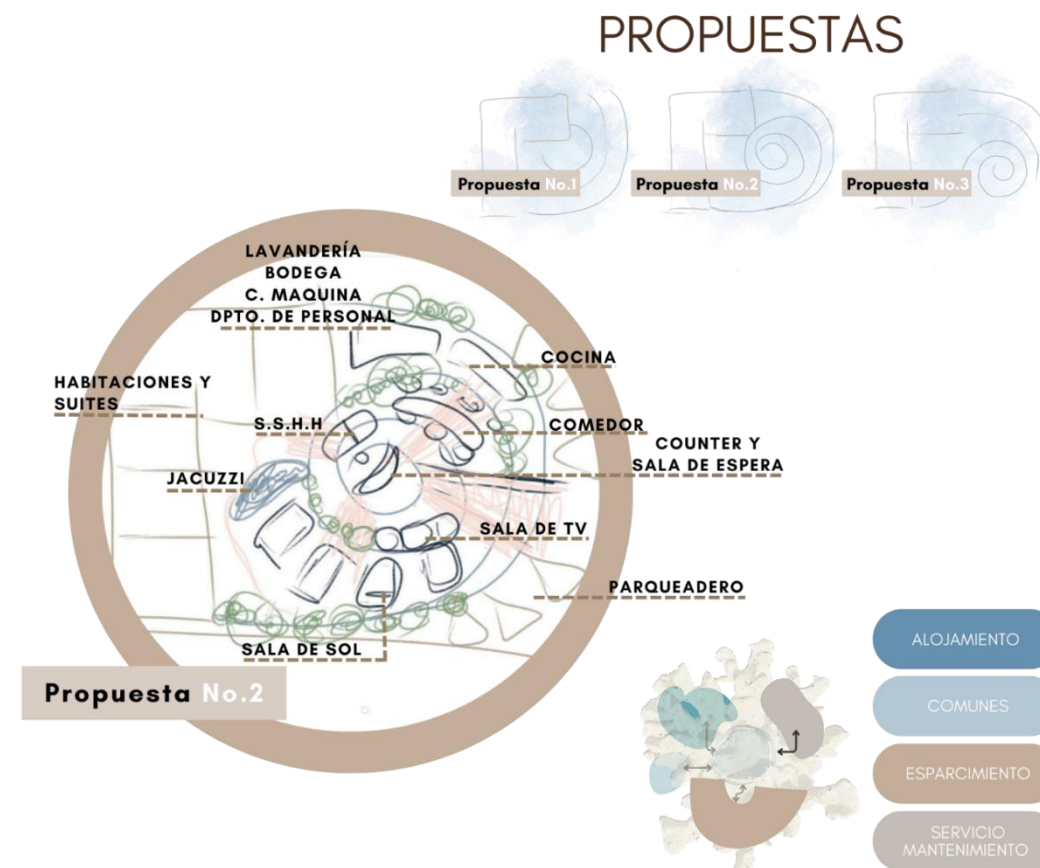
PROPUESTAS

Propuesta No.1

Propuesta No.2

Propuesta No.3

LAVANDERÍA
BODEGA
C. MAQUINA
DPTO. DE PERSONAL

COCINA

HABITACIONES Y SUITES

S.S.H.H

COMEDOR

COUNTER Y SALA DE ESPERA

JACUZZI

SALA DE TV

PARQUEADERO

SALA DE SOL

Propuesta No.2

ALOJAMIENTO

COMUNES

ESPARCIMIENTO

SERVICIO MANTENIMIENTO